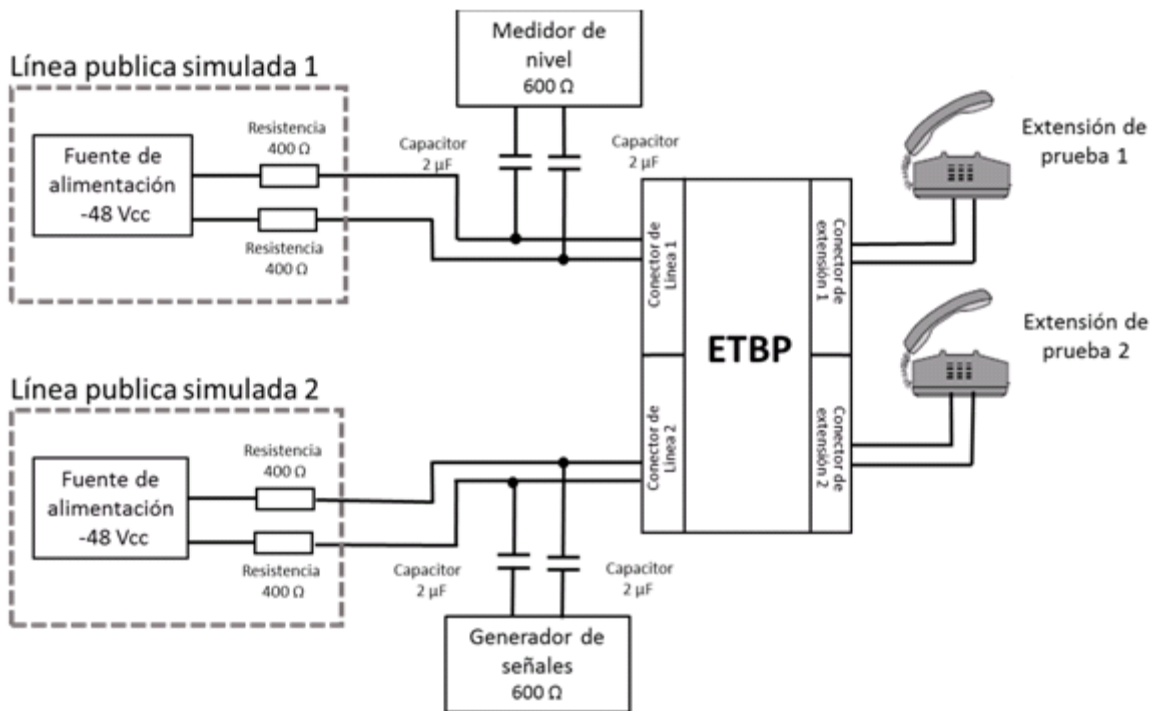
Medidor de nivel 600 Ω

Línea publica simulada 1

Fuente de alimentación -48 Vcc

Resistencia 400 Ω

Resistencia 400 Ω

Capacitor 2 µF

Capacitor 2 µF

Extensión de prueba 1

Conector de Línea 1

ETBP

Conector de extensión 1

Extensión de prueba 2

Línea publica simulada 2

Conector de Línea 2

Conector de extensión 2

Fuente de alimentación -48 Vcc

Resistencia 400 Ω

Resistencia 400 Ω

Capacitor 2 µF

Capacitor 2 µF

Generador de señales 600 Ω